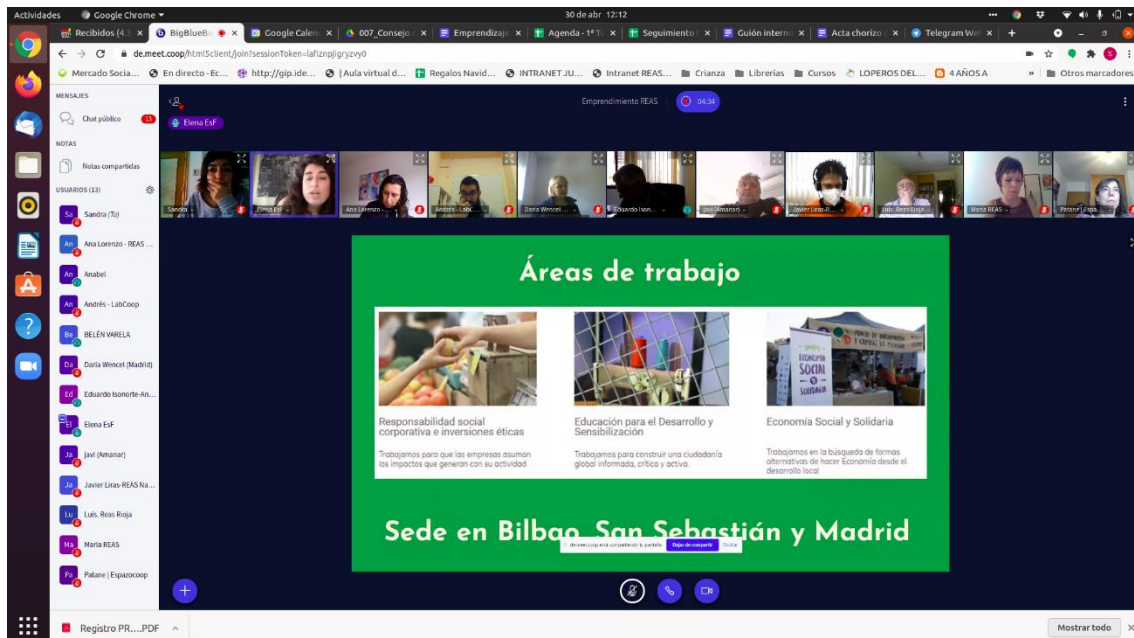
Actividades Google Chrome 30 de abr 12:12

Recibidos (4.3 | BigBlueBu | Google Calen | 007_Consejo | Emprendizaje | Agenda - 1º T | Seguimiento | Guión interno | Acta chorizo | Telegram We

de.meet.coop/html5client/join?sessionToken=lafiznpjigryzvy0

Mercado Socia... | En directo - Ec... | http://gip.ide... | Aula virtual d... | Regalos Navid... | INTRANET JU... | Intranet REAS... | Crianza | Librerías | Cursos | LOPEROS DEL... | 4 AÑOS A | Otros marcadores

MENSAJES
Chat público 33
NOTAS
Notas compartidas
USUARIOS (13)
Sandra (Tú)
Ana Lorenzo - REAS ...
Anabel
Andrés - LabCoop
BELÉN VARELA
Darla Wencel (Madrid)
Eduardo Isonorte-An...
Elena EsF
Javi (Amanar)
Javier Liras-REAS Na...
Luis. Reas Rioja
Maria REAS
Patane | Espazocoop

Elena EsF
Emprendimiento REAS 04:34

Sandra | Elena EsF | Ana Lorenzo | Andrés - Lab | Darla Wencel | Eduardo Ison | Javi (Amanar) | Javier Liras-R | Luis. Reas Rioja | Maria REAS | Patane | Espa

Áreas de trabajo

Responsabilidad social corporativa e inversiones éticas
Trabajamos para que las empresas asuman los impactos que generan con su actividad

Educación para el Desarrollo y Sensibilización
Trabajamos para construir una ciudadanía global informada, crítica y activa.

Economía Social y Solidaria
Trabajamos en la búsqueda de formas alternativas de hacer Economía desde el desarrollo local

ECONOMÍA SOCIAL Y SOLIDARIA

Sede en Bilbao, San Sebastián y Madrid

de.meet.coop está compartiendo tu pantalla. Dejar de compartir Ocultar

Registro PR....PDF
Mostrar todo